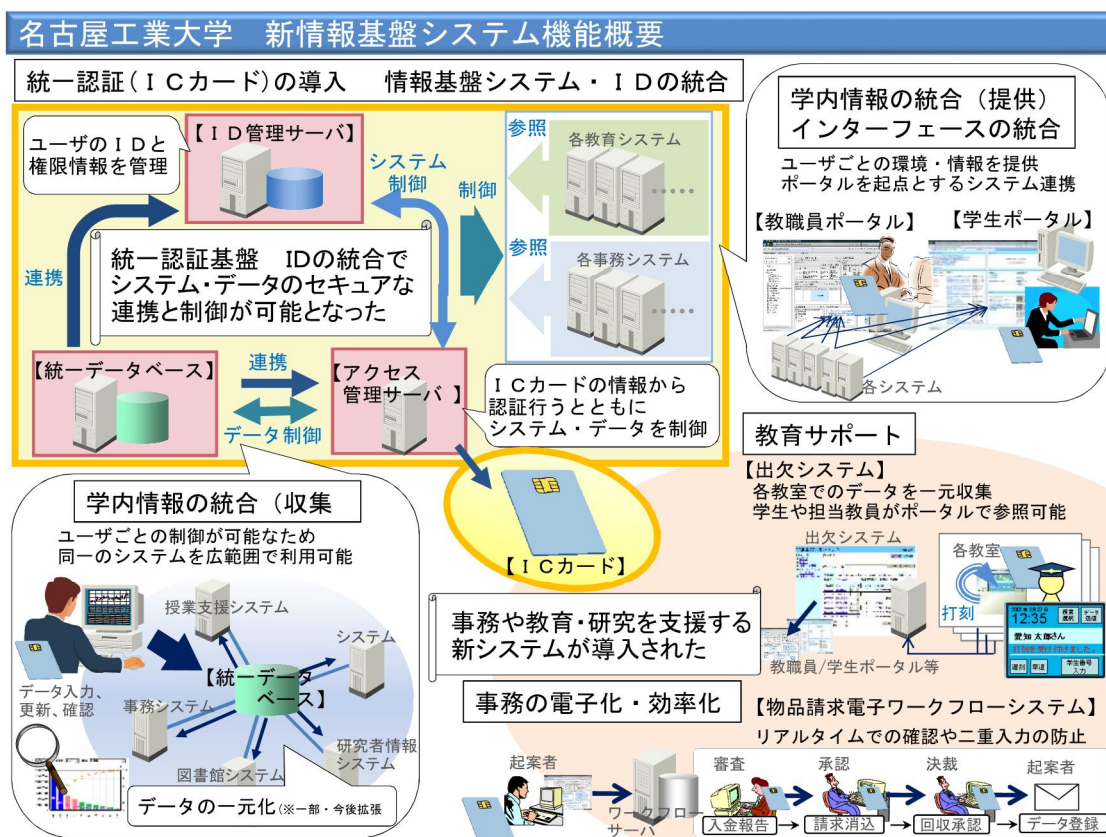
名古屋工業大学　新情報基盤システム機能概要

統一認証（ＩＣカード）の導入　情報基盤システム・ＩＤの統合

ユーザのＩＤと権限情報を管理

【ＩＤ管理サーバ】

システム制御

制御

参照

各教育システム

参照

各事務システム

連携

統一認証基盤　IDの統合でシステム･データのセキュアな連携と制御が可能となった

【統一データベース】

連携

データ制御

【アクセス管理サーバ】

ＩＣカードの情報から認証行うとともにシステム・データを制御

【ＩＣカード】

学内情報の統合（提供）インターフェースの統合

ユーザごとの環境・情報を提供
ポータルを起点とするシステム連携

【教職員ポータル】

【学生ポータル】

各システム

教育サポート

【出欠システム】
各教室でのデータを一元収集
学生や担当教員がポータルで参照可能

出欠システム

各教室

打刻

12:35

愛知 太郎さん

教職員/学生ポータル等

学内情報の統合（収集

ユーザごとの制御が可能なため
同一のシステムを広範囲で利用可能

授業支援システム

システム

【統一データベース】

事務システム

研究者情報システム

図書館システム

データ入力、更新、確認

データの一元化（※一部・今後拡張

事務や教育･研究を支援する新システムが導入された

事務の電子化・効率化

【物品請求電子ワークフローシステム】
リアルタイムでの確認や二重入力の防止

起案者

ワークフローサーバ

審査

承認

決裁

起案者

入金報告

請求消込

回収承認

データ登録